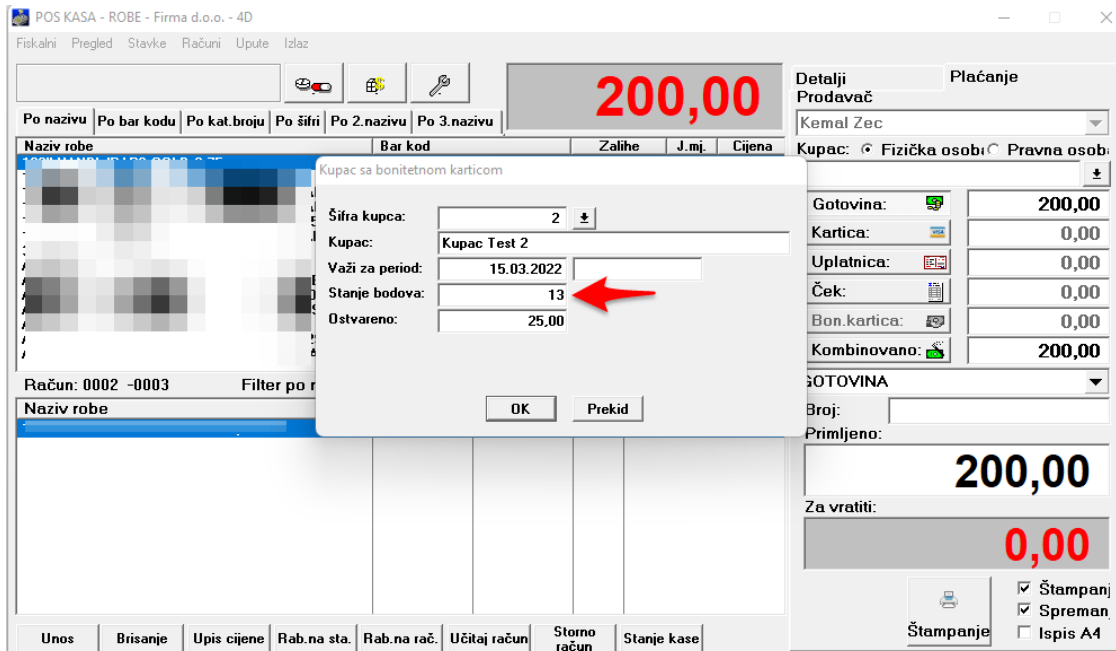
POS KASA - ROBE - Firma d.o.o. - 4D

Fiskalni Pregled Stavke Računi Upute Izlaz

200,00

Po nazivu | Po bar kodu | Po kat.broju | Po šifri | Po 2.nazivu | Po 3.nazivu

| Naziv robe | Bar kod | Zalihe | J.mj. | Cijena |
|---|---|---|---|---|

Račun: 0002 -0003 Filter po r

Naziv robe

Kupac sa bonitetnom karticom

Šifra kupca: 2
Kupac: Kupac Test 2
Važi za period: 15.03.2022
Stanje bodova: 13
Ostvareno: 25,00

OK Prekid

Detalji Plaćanje
Prodavač
Kemal Zec
Kupac: Fizička osoba Pravna osoba

| Gotovina: | 200,00 |
|---|---|
| Kartica: | 0,00 |
| Uplatnica: | 0,00 |
| Ček: | 0,00 |
| Bon.kartica: | 0,00 |
| Kombinovano: | 200,00 |

GOTOVINA
Broj:
Primljeno:
200,00
Za vratiti:
0,00

Štampanje
Štampanj
Spreman
Ispis A4

Unos | Brisanje | Upis cijene | Rab.na sta. | Rab.na rač. | Učitaj račun | Storno račun | Stanje kase